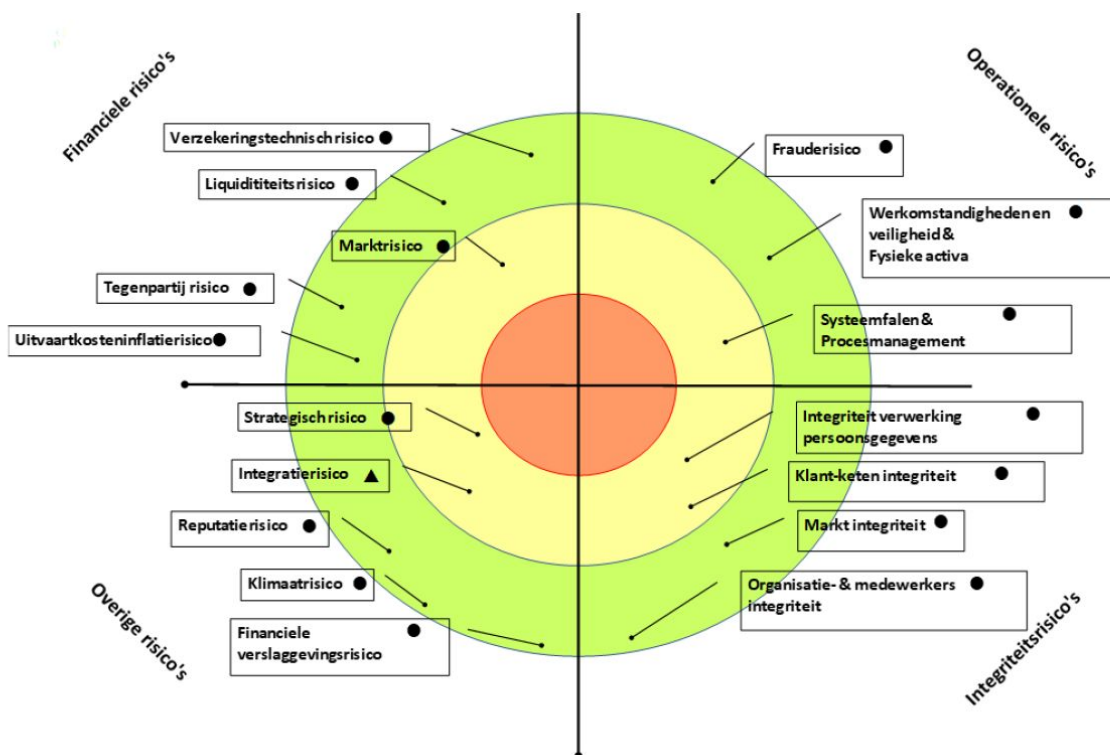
Financiele risico's

Operationele risico's

Verzekeringstechnisch risico ●

Liquidititeitsrisico ●

Marktrisico ●

Tegenpartij risico ●

Uitvaartkosteninflatierisico●

Frauderisico ●

Werkomstandigheden en veiligheid & Fysieke activa ●

Systeemfalen & Procesmanagement ●

Strategisch risico ●

Integratierisico ▲

Reputatierisico ●

Klimaatrisico ●

Financiele verslaggevingsrisico ●

Integriteit verwerking persoonsgegevens ●

Klant-keten integriteit ●

Markt integriteit ●

Organisatie- & medewerkers integriteit ●

Overige risico's

Integriteitsrisico's